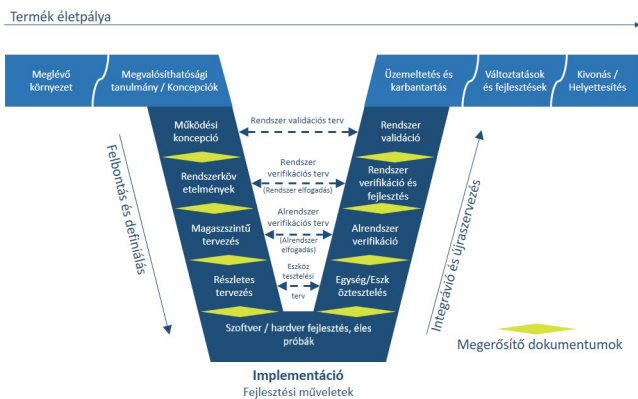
Termék életpálya

Meglévő környezet

Megvalósíthatósági tanulmány / Koncepciók

Üzemeltetés és karbantartás

Változtatások és fejlesztések

Kivonás / Helyettesítés

Felbontás és definiálás

Működési koncepció

Rendszer validációs terv

Rendszer validáció

Rendszerkövetelmények

Rendszer verifikációs terv

(Rendszer elfogadás)

Rendszer verifikáció és fejlesztés

Magasszintű tervezés

Alrendszer verifikációs terv

(Alrendszer elfogadás)

Alrendszer verifikáció

Részletes tervezés

Eszköz tesztelési terv

Egység/Eszköztesztelés

Szoftver / hardver fejlesztés, éles próbák

Integrávió és újraszervezés

Megerősítő dokumentumok

Implementáció
Fejlesztési műveletek